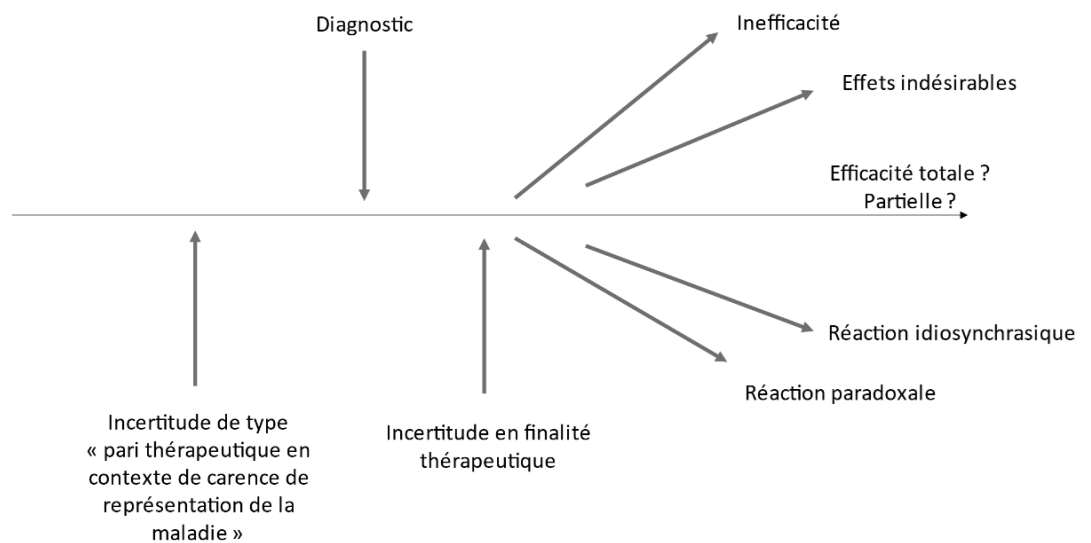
Diagnostic

Inefficacité

Effets indésirables

Efficacité totale ?
Partielle ?

Réaction idiosynchrasique

Réaction paradoxale

Incertitude de type « pari thérapeutique en contexte de carence de représentation de la maladie »

Incertitude en finalité thérapeutique